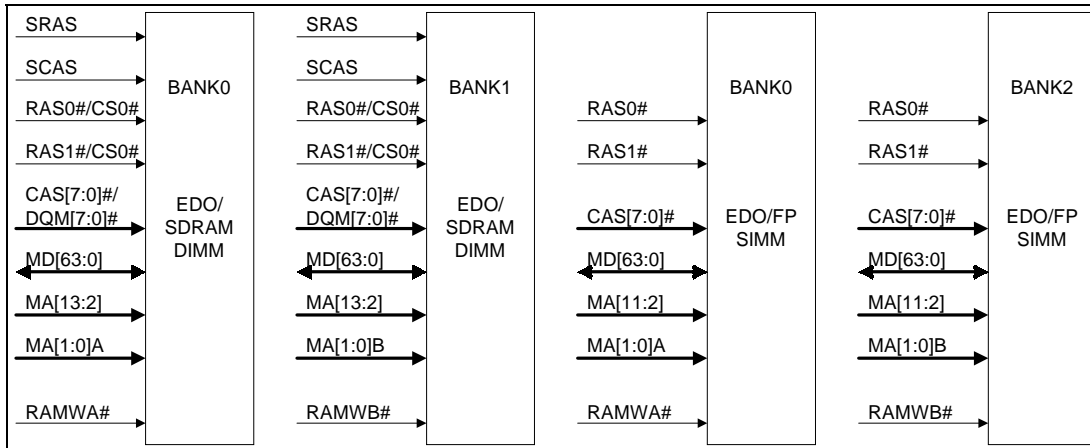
SRAS
SCAS
RAS0#/CS0#
RAS1#/CS0#
CAS[7:0]#/ DQM[7:0]#
MD[63:0]
MA[13:2]
MA[1:0]A
RAMWA#

BANK0
EDO/ SDRAM DIMM

SRAS
SCAS
RAS0#/CS0#
RAS1#/CS0#
CAS[7:0]#/ DQM[7:0]#
MD[63:0]
MA[13:2]
MA[1:0]B
RAMWB#

BANK1
EDO/ SDRAM DIMM

RAS0#
RAS1#
CAS[7:0]#
MD[63:0]
MA[11:2]
MA[1:0]A
RAMWA#

BANK0
EDO/FP SIMM

RAS0#
RAS1#
CAS[7:0]#
MD[63:0]
MA[11:2]
MA[1:0]B
RAMWB#

BANK2
EDO/FP SIMM